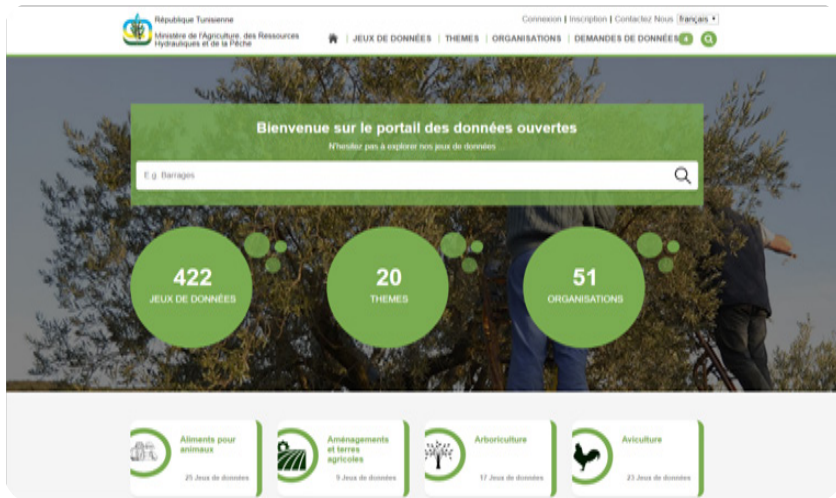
République Tunisienne
Ministère de l'Agriculture, des Ressources Hydrauliques et de la Pêche

Connexion | Inscription | Contactez Nous français

JEUX DE DONNÉES | THEMES | ORGANISATIONS | DEMANDES DE DONNÉES

Bienvenue sur le portail des données ouvertes
N'hésitez pas à explorer nos jeux de données

E.g. Barrages

422
JEUX DE DONNÉES

20
THEMES

51
ORGANISATIONS

Aliments pour animaux
25 Jeux de données

Aménagements et terres agricoles
9 Jeux de données

Arboriculture
17 Jeux de données

Aviculture
23 Jeux de données